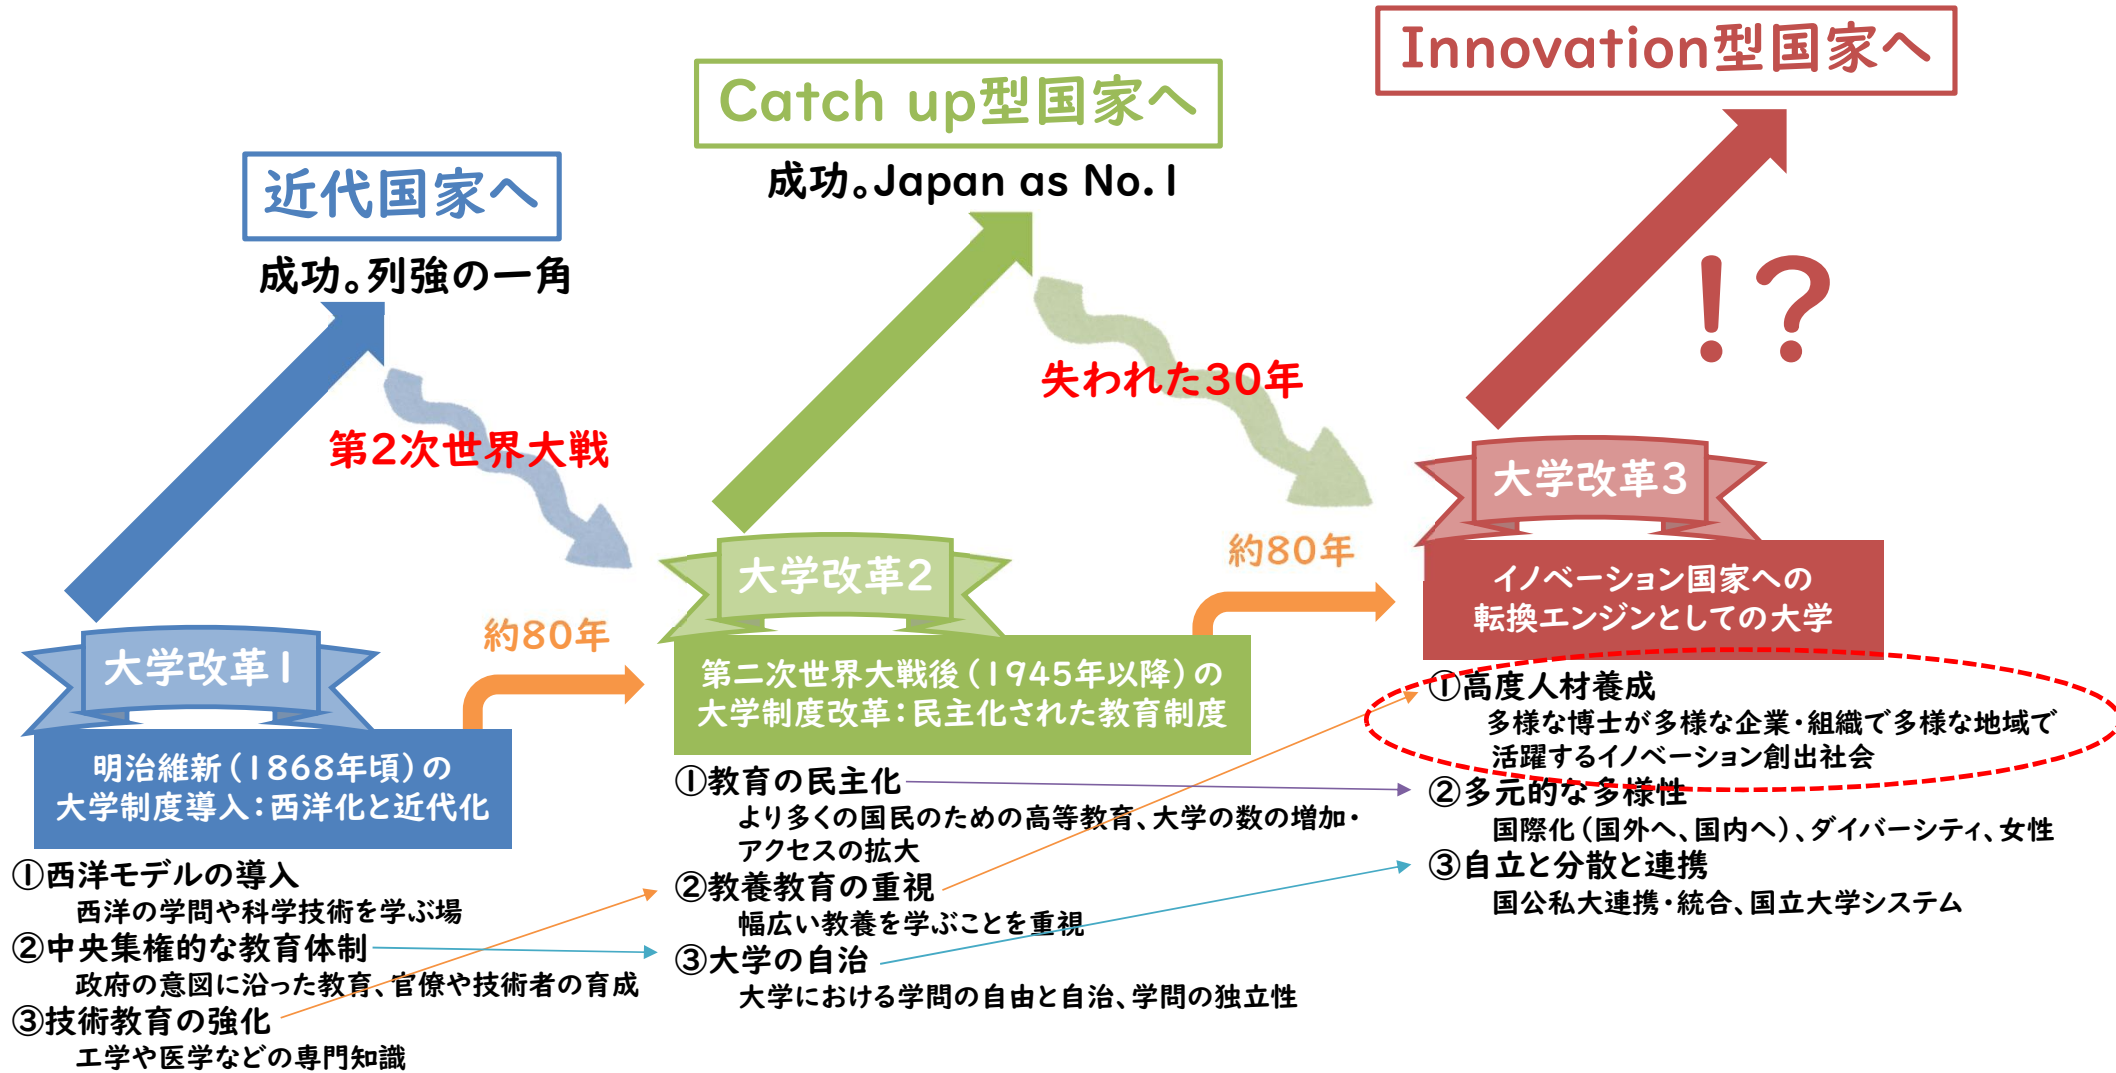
Innovation型国家へ

Catch up型国家へ

成功。Japan as No.1

近代国家へ

成功。列強の一角

第2次世界大戦

失われた30年

!?

大学改革3

約80年

イノベーション国家への転換エンジンとしての大学

大学改革2

約80年

大学改革1

第二次世界大戦後（1945年以降）の大学制度改革：民主化された教育制度

明治維新（1868年頃）の大学制度導入：西洋化と近代化

①高度人材養成
多様な博士が多様な企業・組織で多様な地域で活躍するイノベーション創出社会

②多元的な多様性
国際化（国外へ、国内へ）、ダイバーシティ、女性

③自立と分散と連携
国公私大連携・統合、国立大学システム

①教育の民主化
より多くの国民のための高等教育、大学の数の増加・アクセスの拡大

②教養教育の重視
幅広い教養を学ぶことを重視

③大学の自治
大学における学問の自由と自治、学問の独立性

①西洋モデルの導入
西洋の学問や科学技術を学ぶ場

②中央集権的な教育体制
政府の意図に沿った教育、官僚や技術者の育成

③技術教育の強化
工学や医学などの専門知識